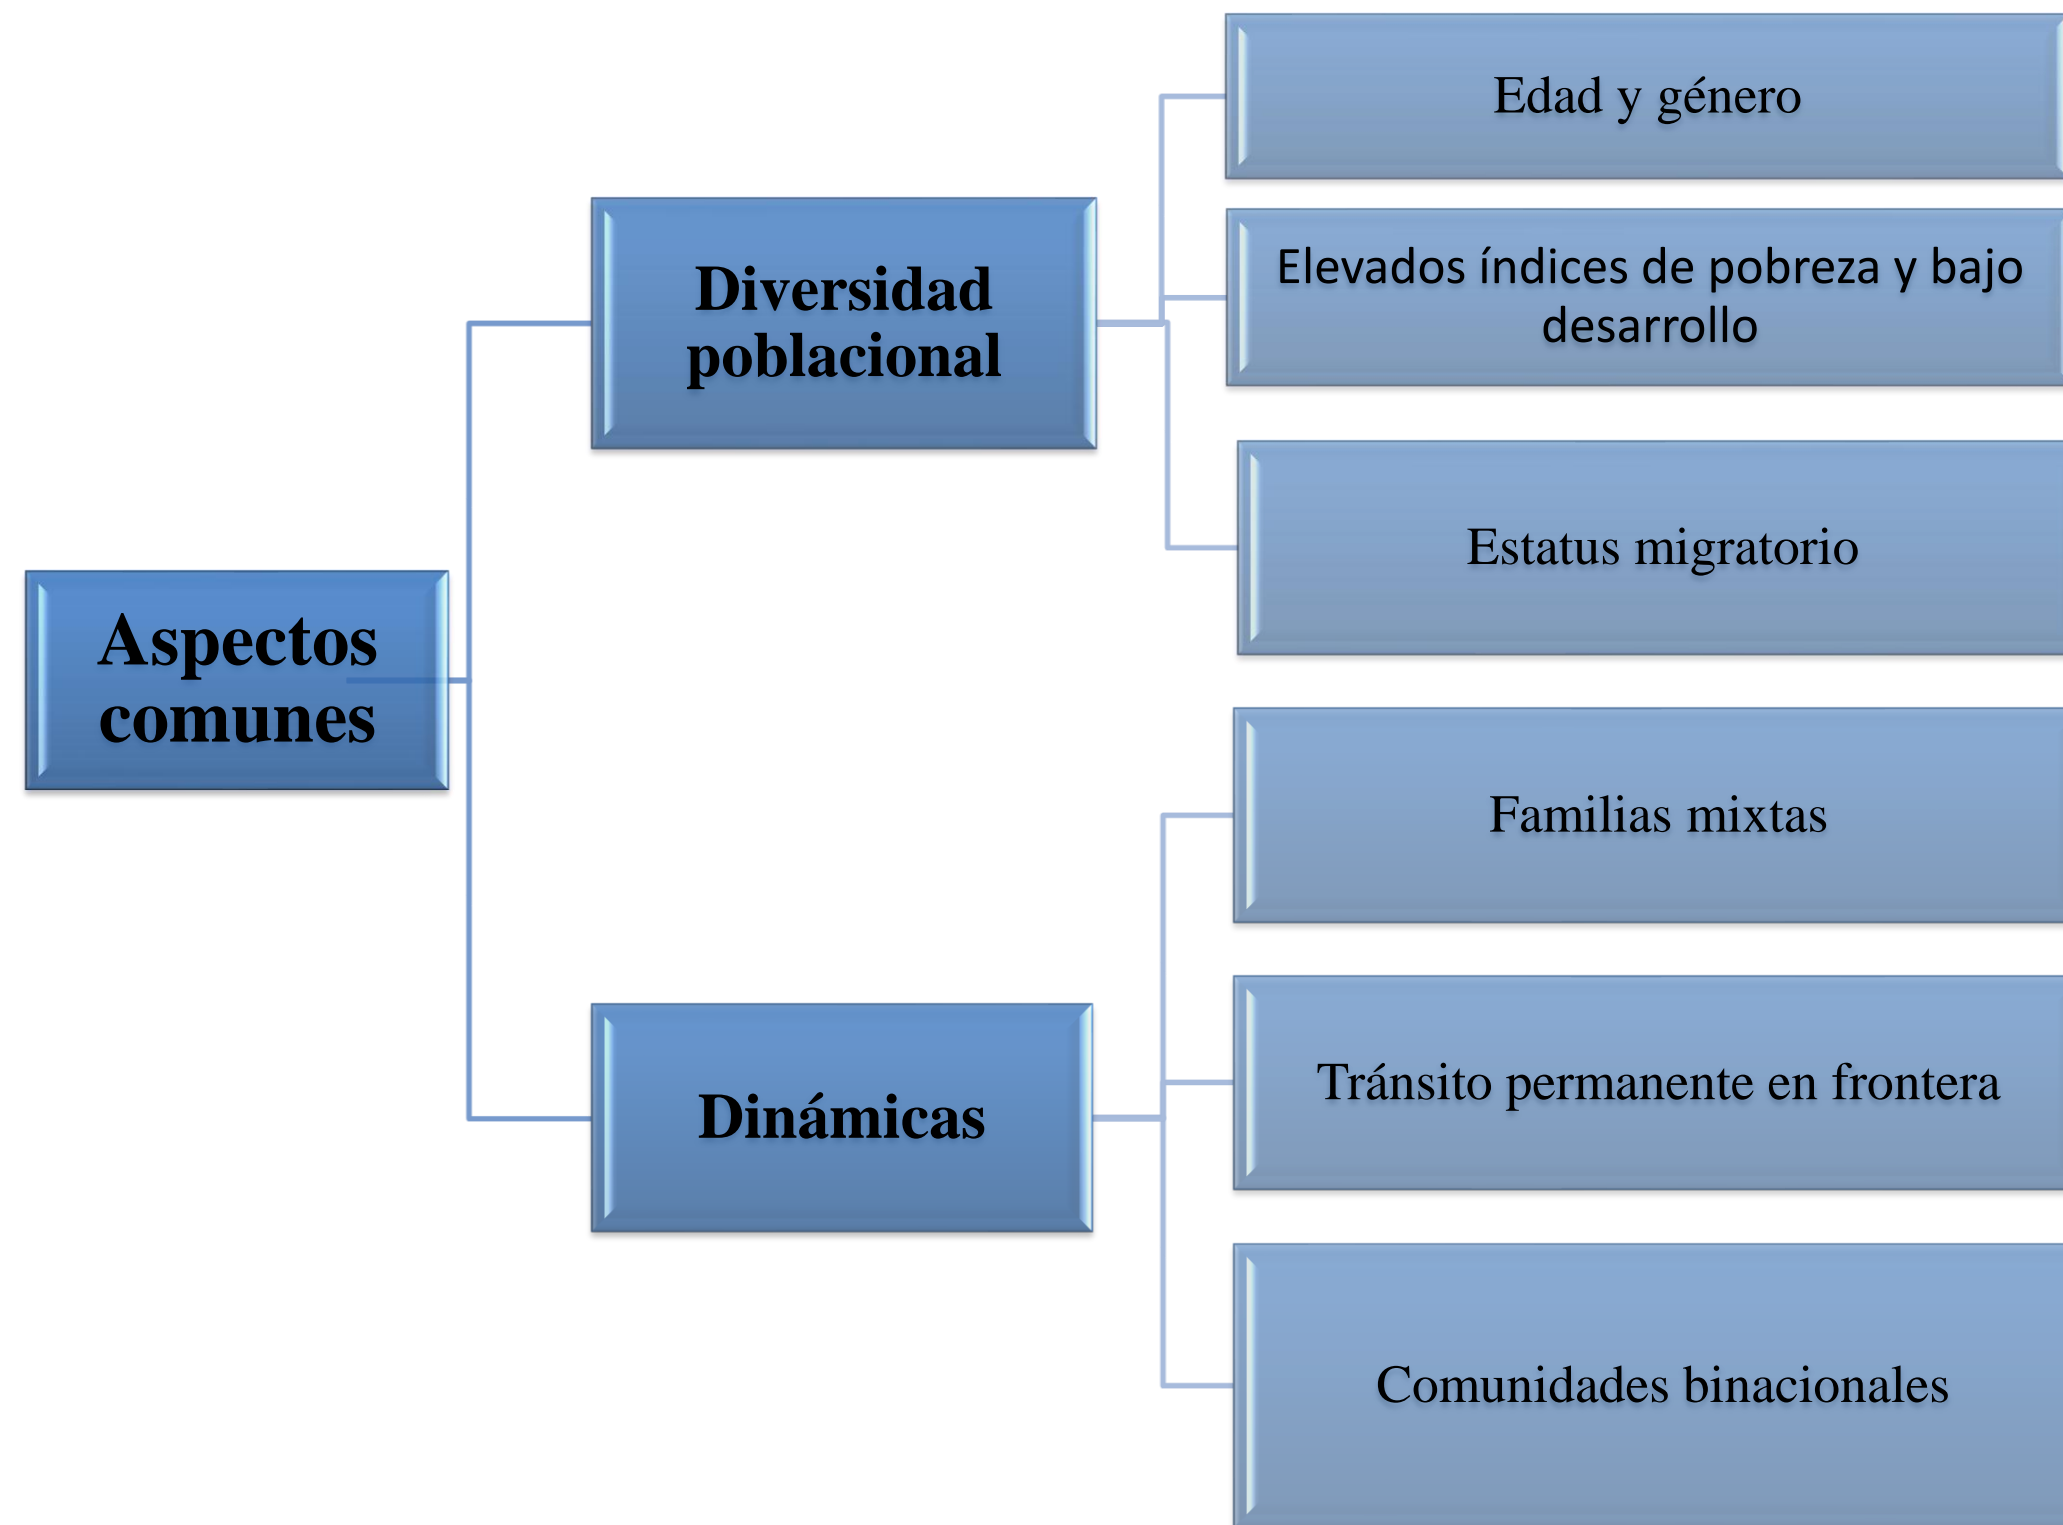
Aspectos comunes

Diversidad poblacional

Edad y género

Elevados índices de pobreza y bajo desarrollo

Estatus migratorio

Dinámicas

Familias mixtas

Tránsito permanente en frontera

Comunidades binacionales